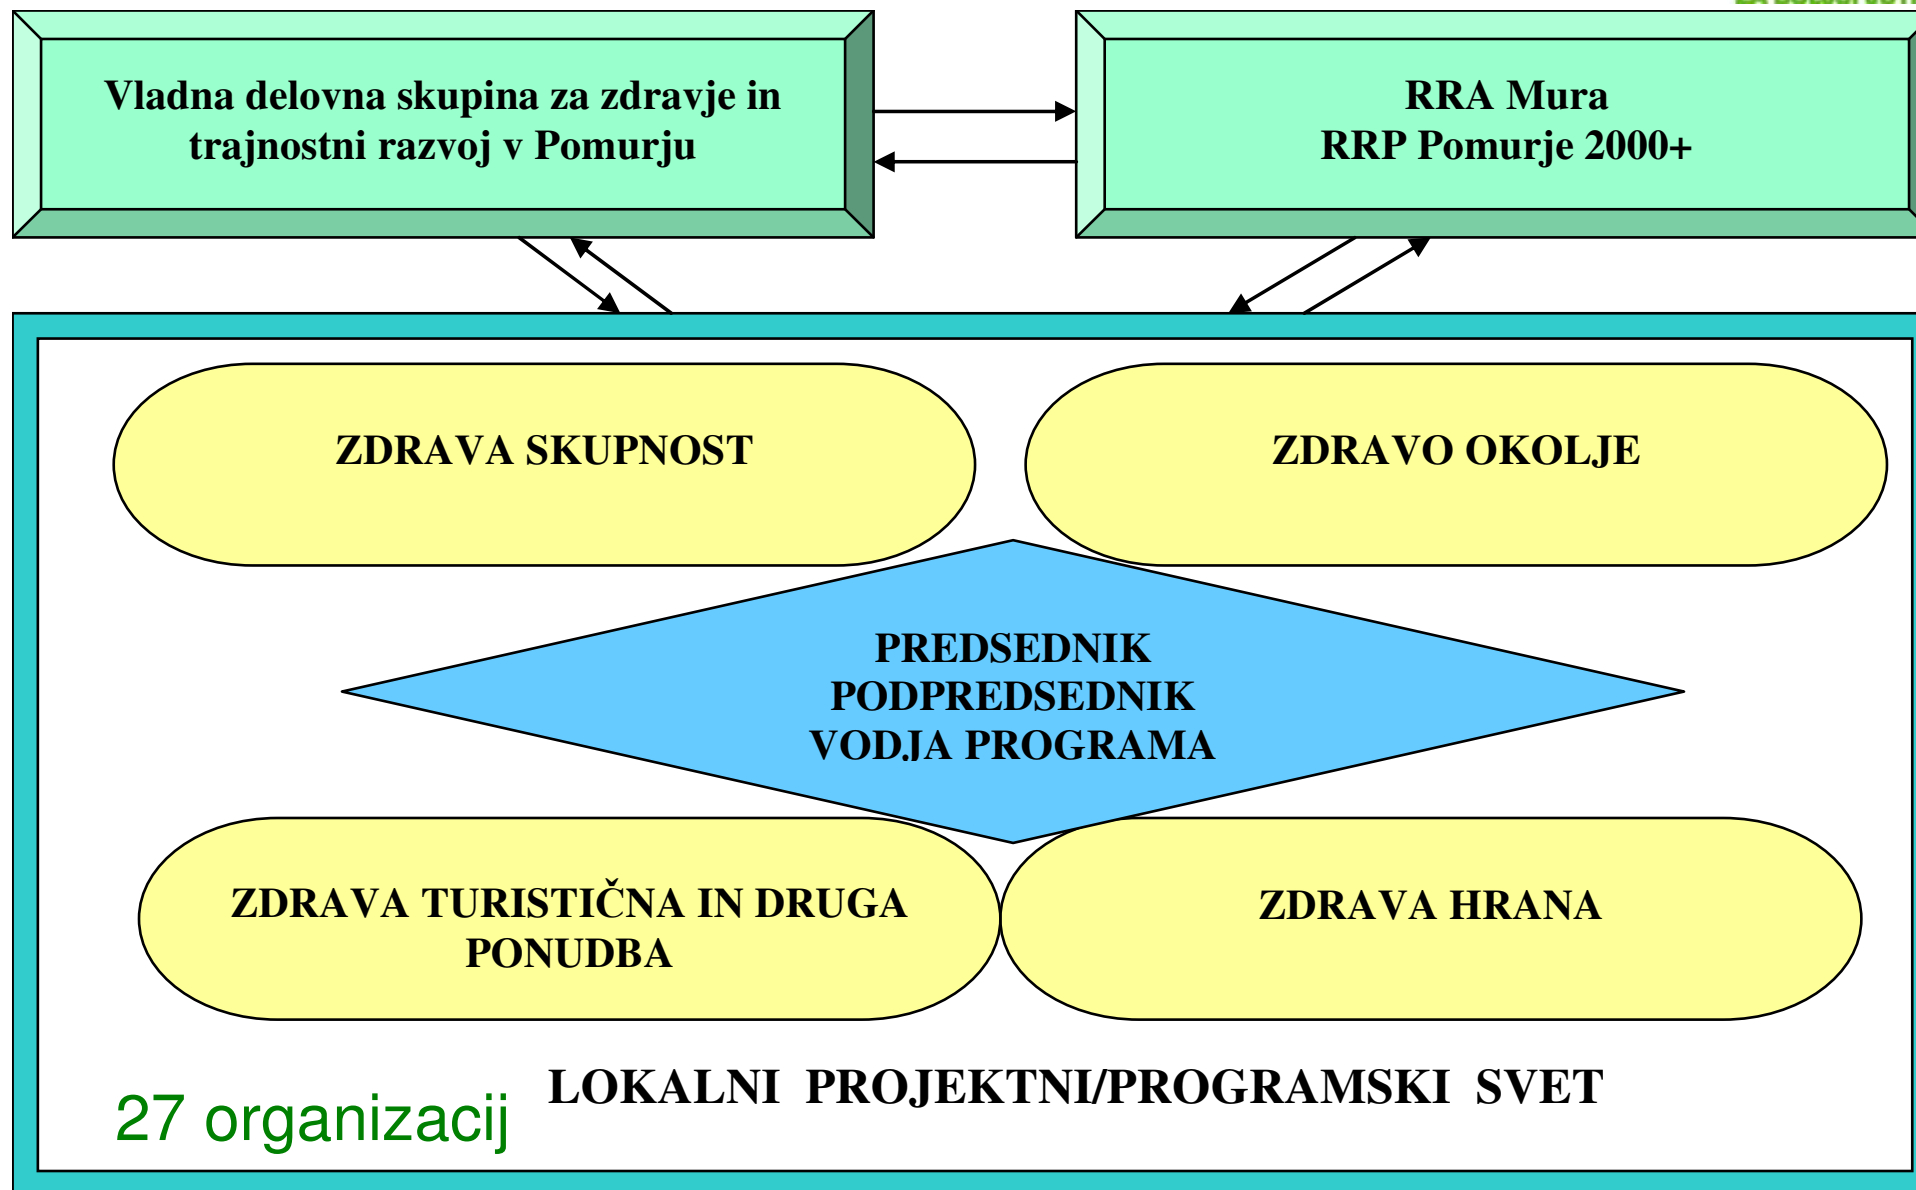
Vladna delovna skupina za zdravje in trajnostni razvoj v Pomurju

RRA Mura
RRP Pomurje 2000+

ZDRAVA SKUPNOST

ZDRAVO OKOLJE

PREDSEDNIK
PODPREDSEDNIK
VODJA PROGRAMA

ZDRAVA TURISTIČNA IN DRUGA PONUDBA

ZDRAVA HRANA

27 organizacij

LOKALNI PROJEKTNI/PROGRAMSKI SVET